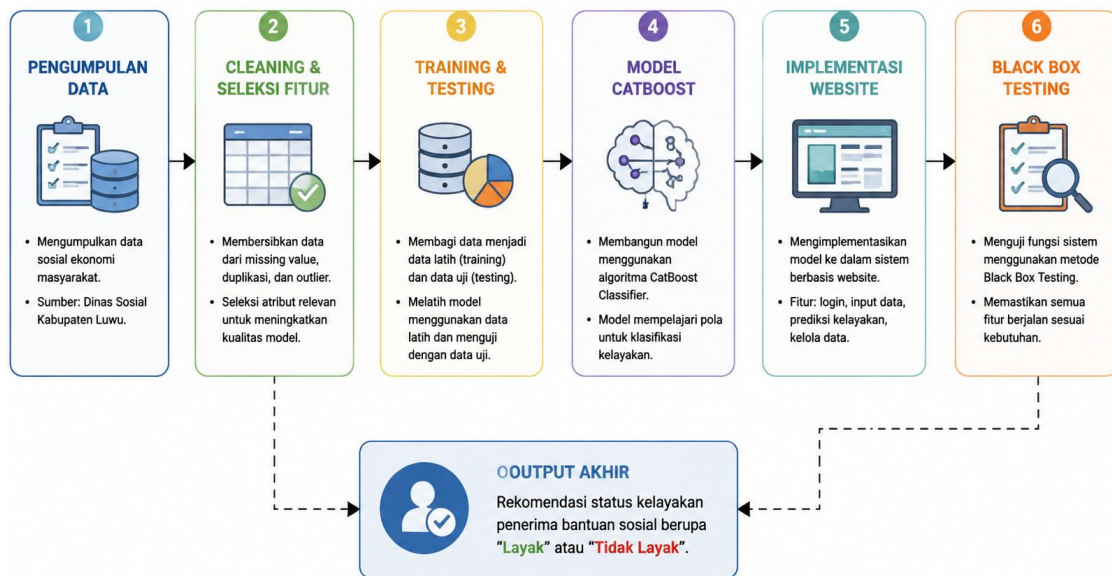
1

PENGUMPULAN DATA

• Mengumpulkan data sosial ekonomi masyarakat.

• Sumber: Dinas Sosial Kabupaten Luwu.

2

CLEANING & SELEKSI FITUR

• Membersihkan data dari missing value, duplikasi, dan outlier.

• Seleksi atribut relevan untuk meningkatkan kualitas model.

3

TRAINING & TESTING

• Membagi data menjadi data latih (training) dan data uji (testing).

• Melatih model menggunakan data latih dan menguji dengan data uji.

4

MODEL CATBOOST

• Membangun model menggunakan algoritma CatBoost Classifier.

• Model mempelajari pola untuk klasifikasi kelayakan.

5

IMPLEMENTASI WEBSITE

• Mengimplementasikan model ke dalam sistem berbasis website.

• Fitur: login, input data, prediksi kelayakan, kelola data.

6

BLACK BOX TESTING

• Menguji fungsi sistem menggunakan metode Black Box Testing.

• Memastikan semua fitur berjalan sesuai kebutuhan.

OOUTPUT AKHIR

Rekomendasi status kelayakan penerima bantuan sosial berupa "Layak" atau "Tidak Layak".